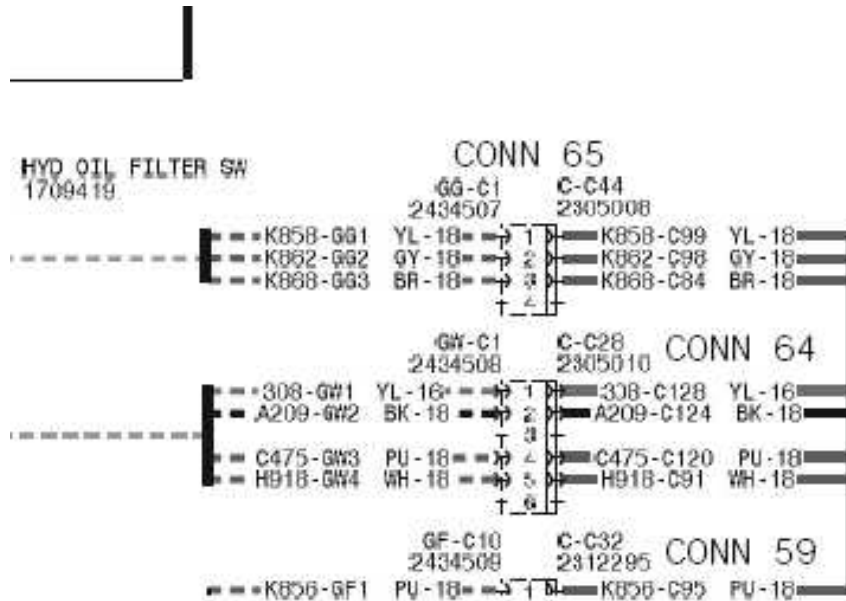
HYD OIL FILTER SW
1709419

CONN 65
GG-C1
2434507
C-C44
2305008

K858-GG1 YL-18 1 K858-C99 YL-18
K862-GG2 GY-18 2 K862-C98 GY-18
K868-GG3 BR-18 3 K868-C84 BR-18
4

GW-C1
2434508
C-C28
2305010
CONN 64

308-GW1 YL-16 1 308-C128 YL-16
A209-GW2 BK-18 2 A209-C124 BK-18
3
C475-GW3 PU-18 4 C475-C120 PU-18
H918-GW4 WH-18 5 H918-C91 WH-18
6

GF-C10
2434509
C-C32
2312295
CONN 59

K856-GF1 PU-18 1 K856-C95 PU-18